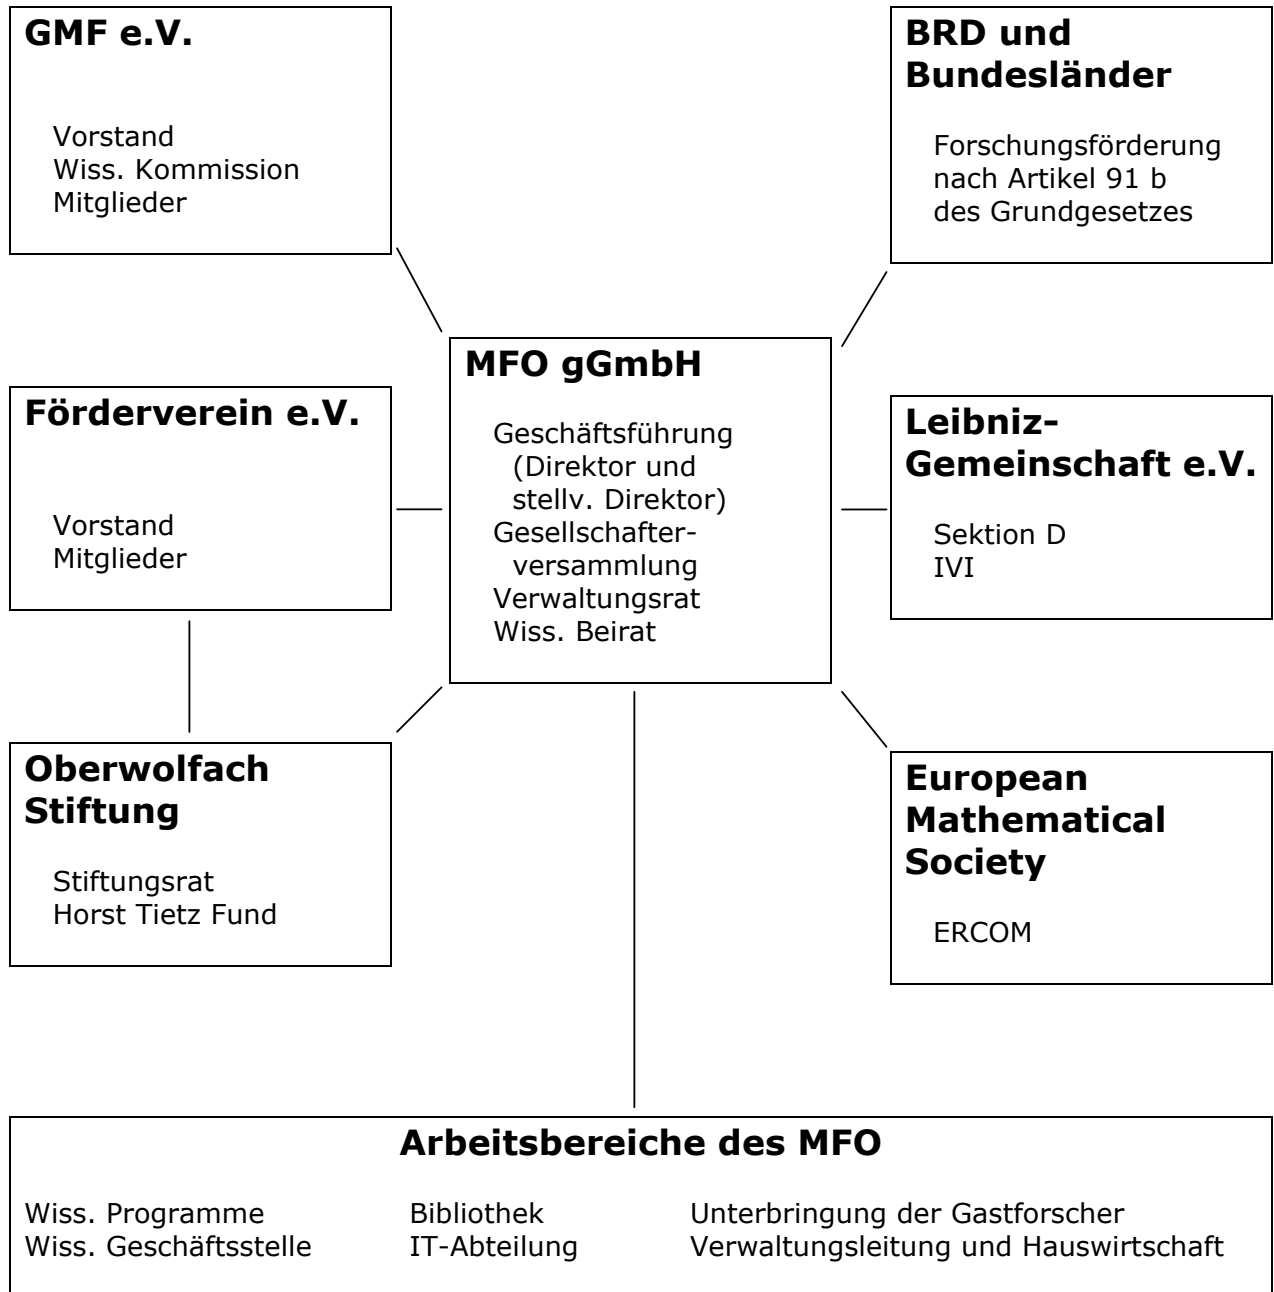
GMF e.V.

Vorstand
Wiss. Kommission
Mitglieder

BRD und Bundesländer

Forschungsförderung nach Artikel 91 b des Grundgesetzes

MFO gGmbH

Geschäftsführung (Direktor und stellv. Direktor)
Gesellschafterversammlung
Verwaltungsrat
Wiss. Beirat

Förderverein e.V.

Vorstand
Mitglieder

Leibniz-Gemeinschaft e.V.

Sektion D
IVI

Oberwolfach Stiftung

Stiftungsrat
Horst Tietz Fund

European Mathematical Society

ERCOM

Arbeitsbereiche des MFO

Wiss. Programme
Wiss. Geschäftsstelle

Bibliothek
IT-Abteilung

Unterbringung der Gastforscher
Verwaltungsleitung und Hauswirtschaft